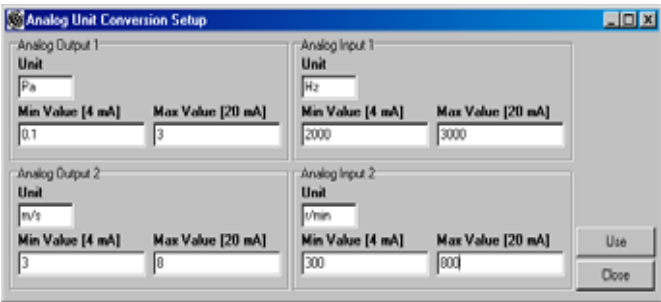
Analog Unit Conversion Setup

Analog Output 1
Unit
Pa
Min Value [4 mA]
0,1
Max Value [20 mA]
3

Analog Input 1
Unit
Hz
Min Value [4 mA]
2000
Max Value [20 mA]
3000

Analog Output 2
Unit
m/s
Min Value [4 mA]
3
Max Value [20 mA]
8

Analog Input 2
Unit
r/min
Min Value [4 mA]
300
Max Value [20 mA]
800

Use
Close